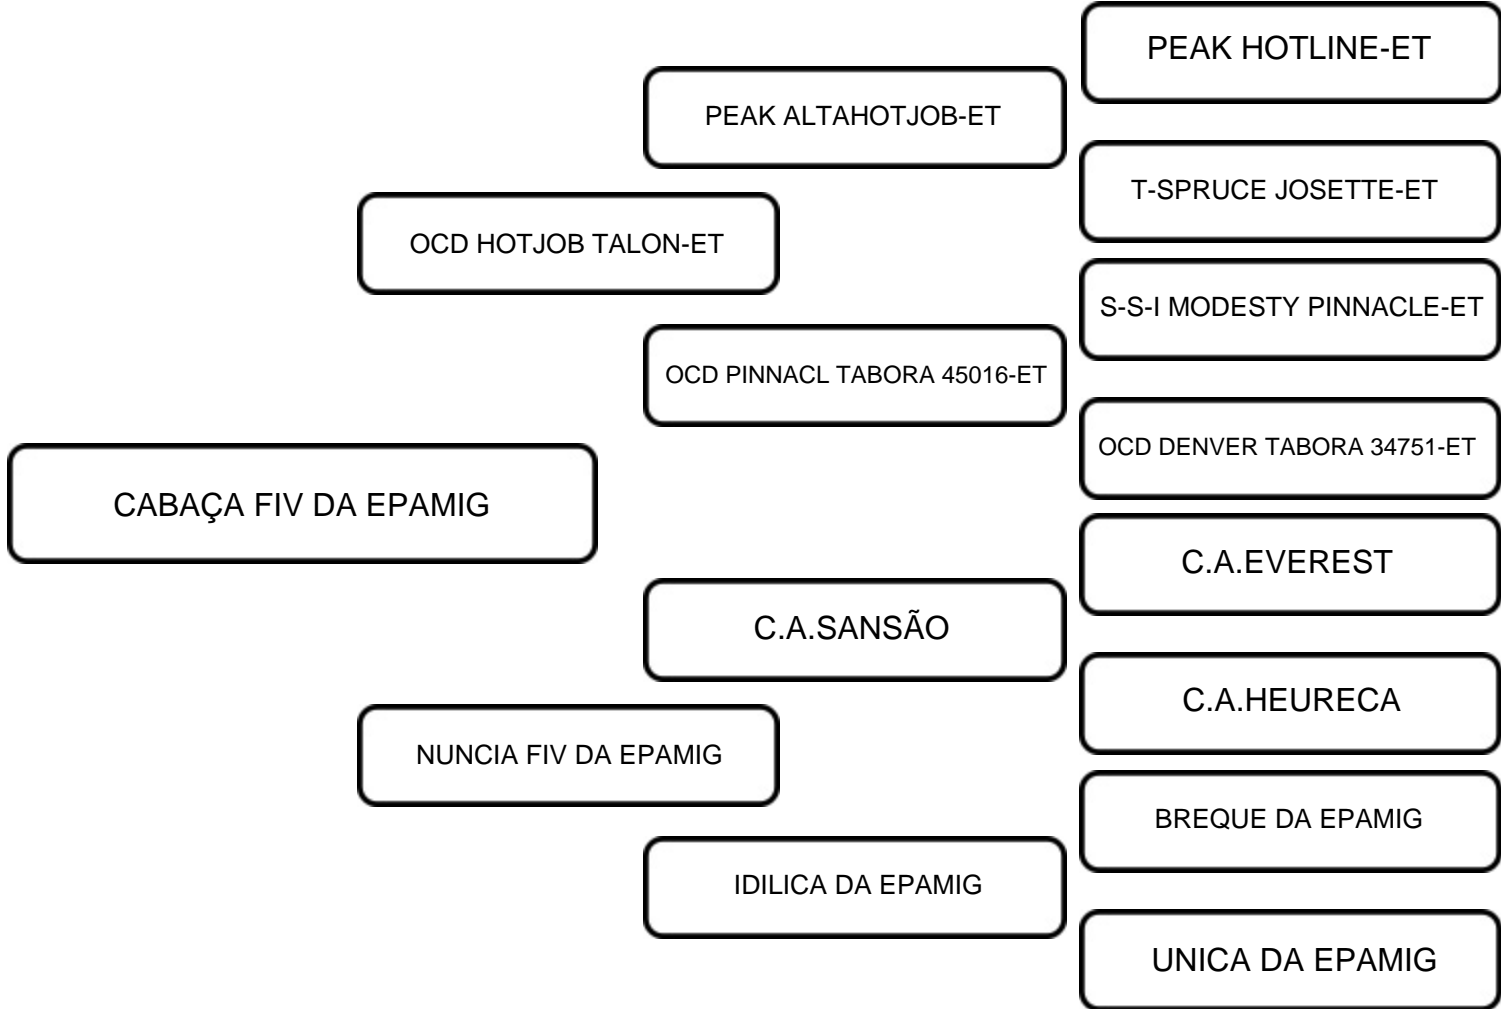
PEAK HOTLINE-ET

PEAK ALTAHOTJOB-ET

T-SPRUCE JOSETTE-ET

OCD HOTJOB TALON-ET

S-S-I MODESTY PINNACLE-ET

OCD PINNACL TABORA 45016-ET

OCD DENVER TABORA 34751-ET

CABAÇA FIV DA EPAMIG

C.A.EVEREST

C.A.SANSÃO

C.A.HEURECA

NUNCIA FIV DA EPAMIG

BREQUE DA EPAMIG

IDILICA DA EPAMIG

UNICA DA EPAMIG